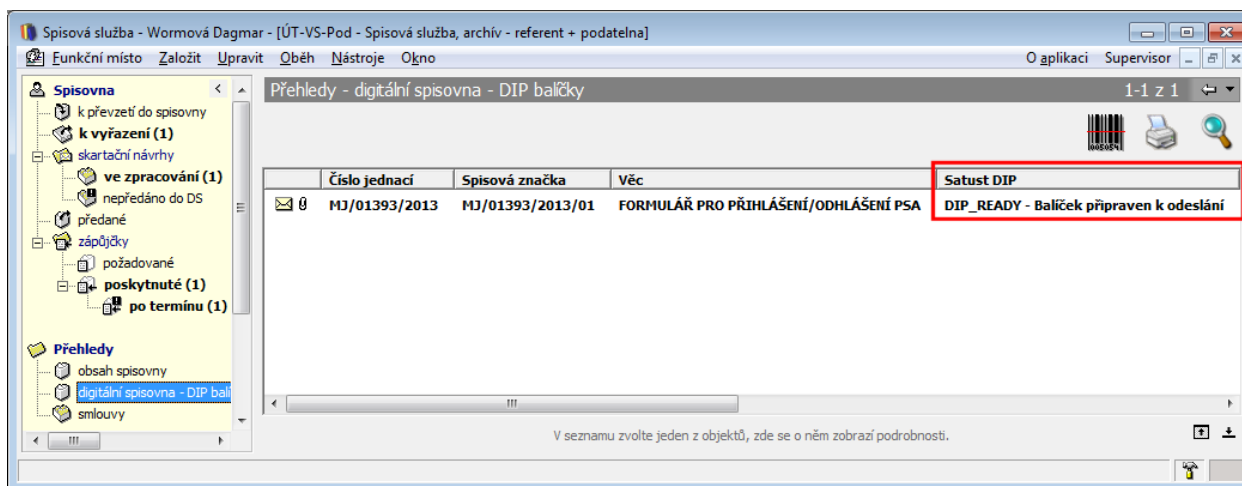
Spisová služba - Wormová Dagmar - [ÚT-VS-Pod - Spisová služba, archív - referent + podatelna]

Funkční místo Založit Upravit Oběh Nástroje Okno

O aplikaci Supervisor

Spisovna

k převzetí do spisovny
k vyřazení (1)
skartační návrhy
ve zpracování (1)
nepředáno do DS
předané
zápůjčky
požadované
poskytnuté (1)
po termínu (1)

Přehledy

obsah spisovny
digitální spisovna - DIP bali
smlouvy

Přehledy - digitální spisovna - DIP balíčky

1-1 z 1

005054

| | Číslo jednací | Spisová značka | Věc | Satust DIP |
|---|---|---|---|---|
| | MJ/01393/2013 | MJ/01393/2013/01 | FORMULÁŘ PRO PŘIHLÁŠENÍ/ODHLÁŠENÍ PSA | DIP_READY - Balíček připraven k odeslání |

V seznamu zvolte jeden z objektů, zde se o něm zobrazí podrobnosti.